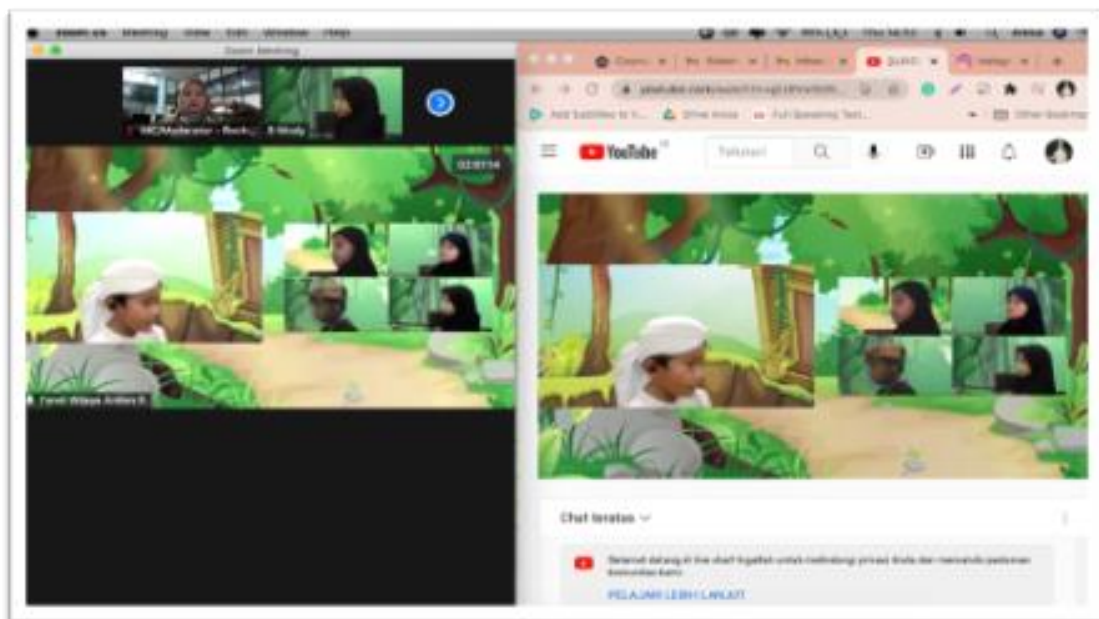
zoom.us Meeting View Edit Window Help

Zoom Meeting

MC/Moderator - Rock... B-Study

02:07:14

Farrel Widaya Ardiles R.

YouTube

Telusuri

Add Subtitles to Y... Drive Anda Full Speaking Test... Other Bookmarks

Chat teratas

Selamat datang di live chat! Ingatlah untuk melindungi privasi Anda dan mematuhi pedoman komunitas kami.

PELAJARI LEBIH LANJUT